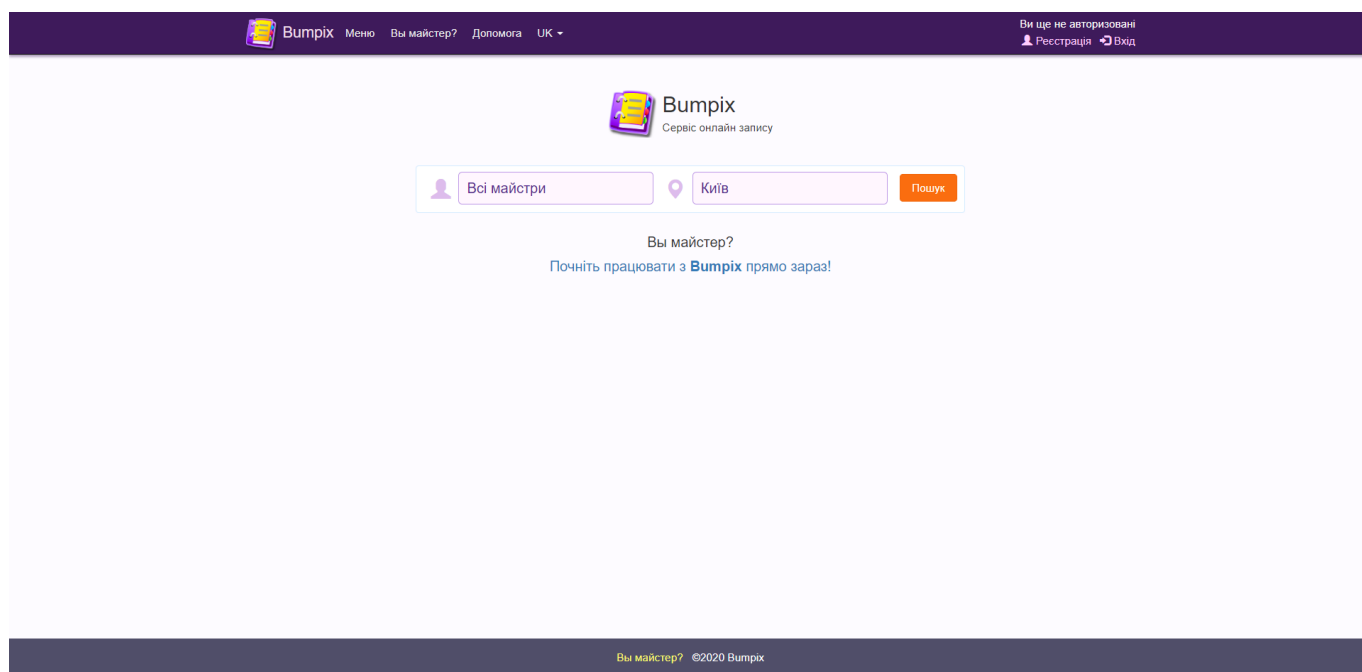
Bumpix Меню Ви майстер? Допомога UK

Ви ще не авторизовані
Реєстрація Вхід

Bumpix
Сервіс онлайн запису

Всі майстри
Київ
Пошук

Ви майстер?
Почніть працювати з **Bumpix** прямо зараз!

Ви майстер? ©2020 Bumpix